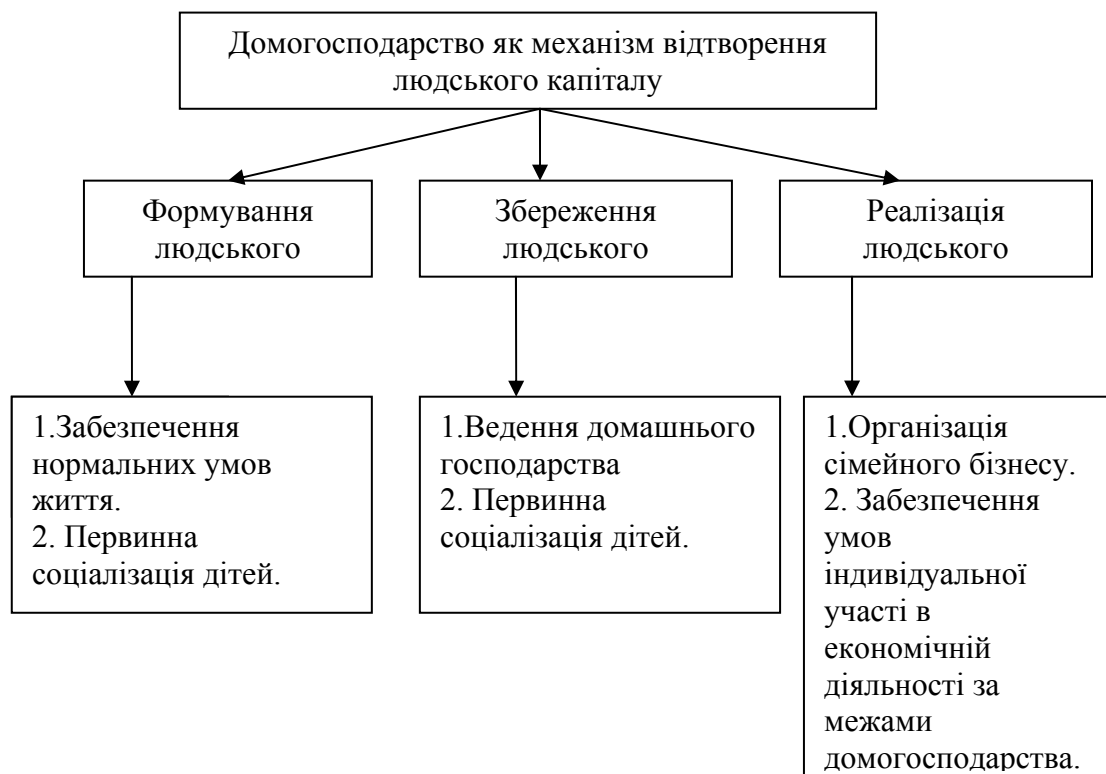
Домогосподарство як механізм відтворення людського капіталу

Формування людського

Збереження людського

Реалізація людського

1.Забезпечення нормальних умов життя.
2. Первинна соціалізація дітей.

1.Ведення домашнього господарства
2. Первинна соціалізація дітей.

1.Організація сімейного бізнесу.
2. Забезпечення умов індивідуальної участі в економічній діяльності за межами домогосподарства.